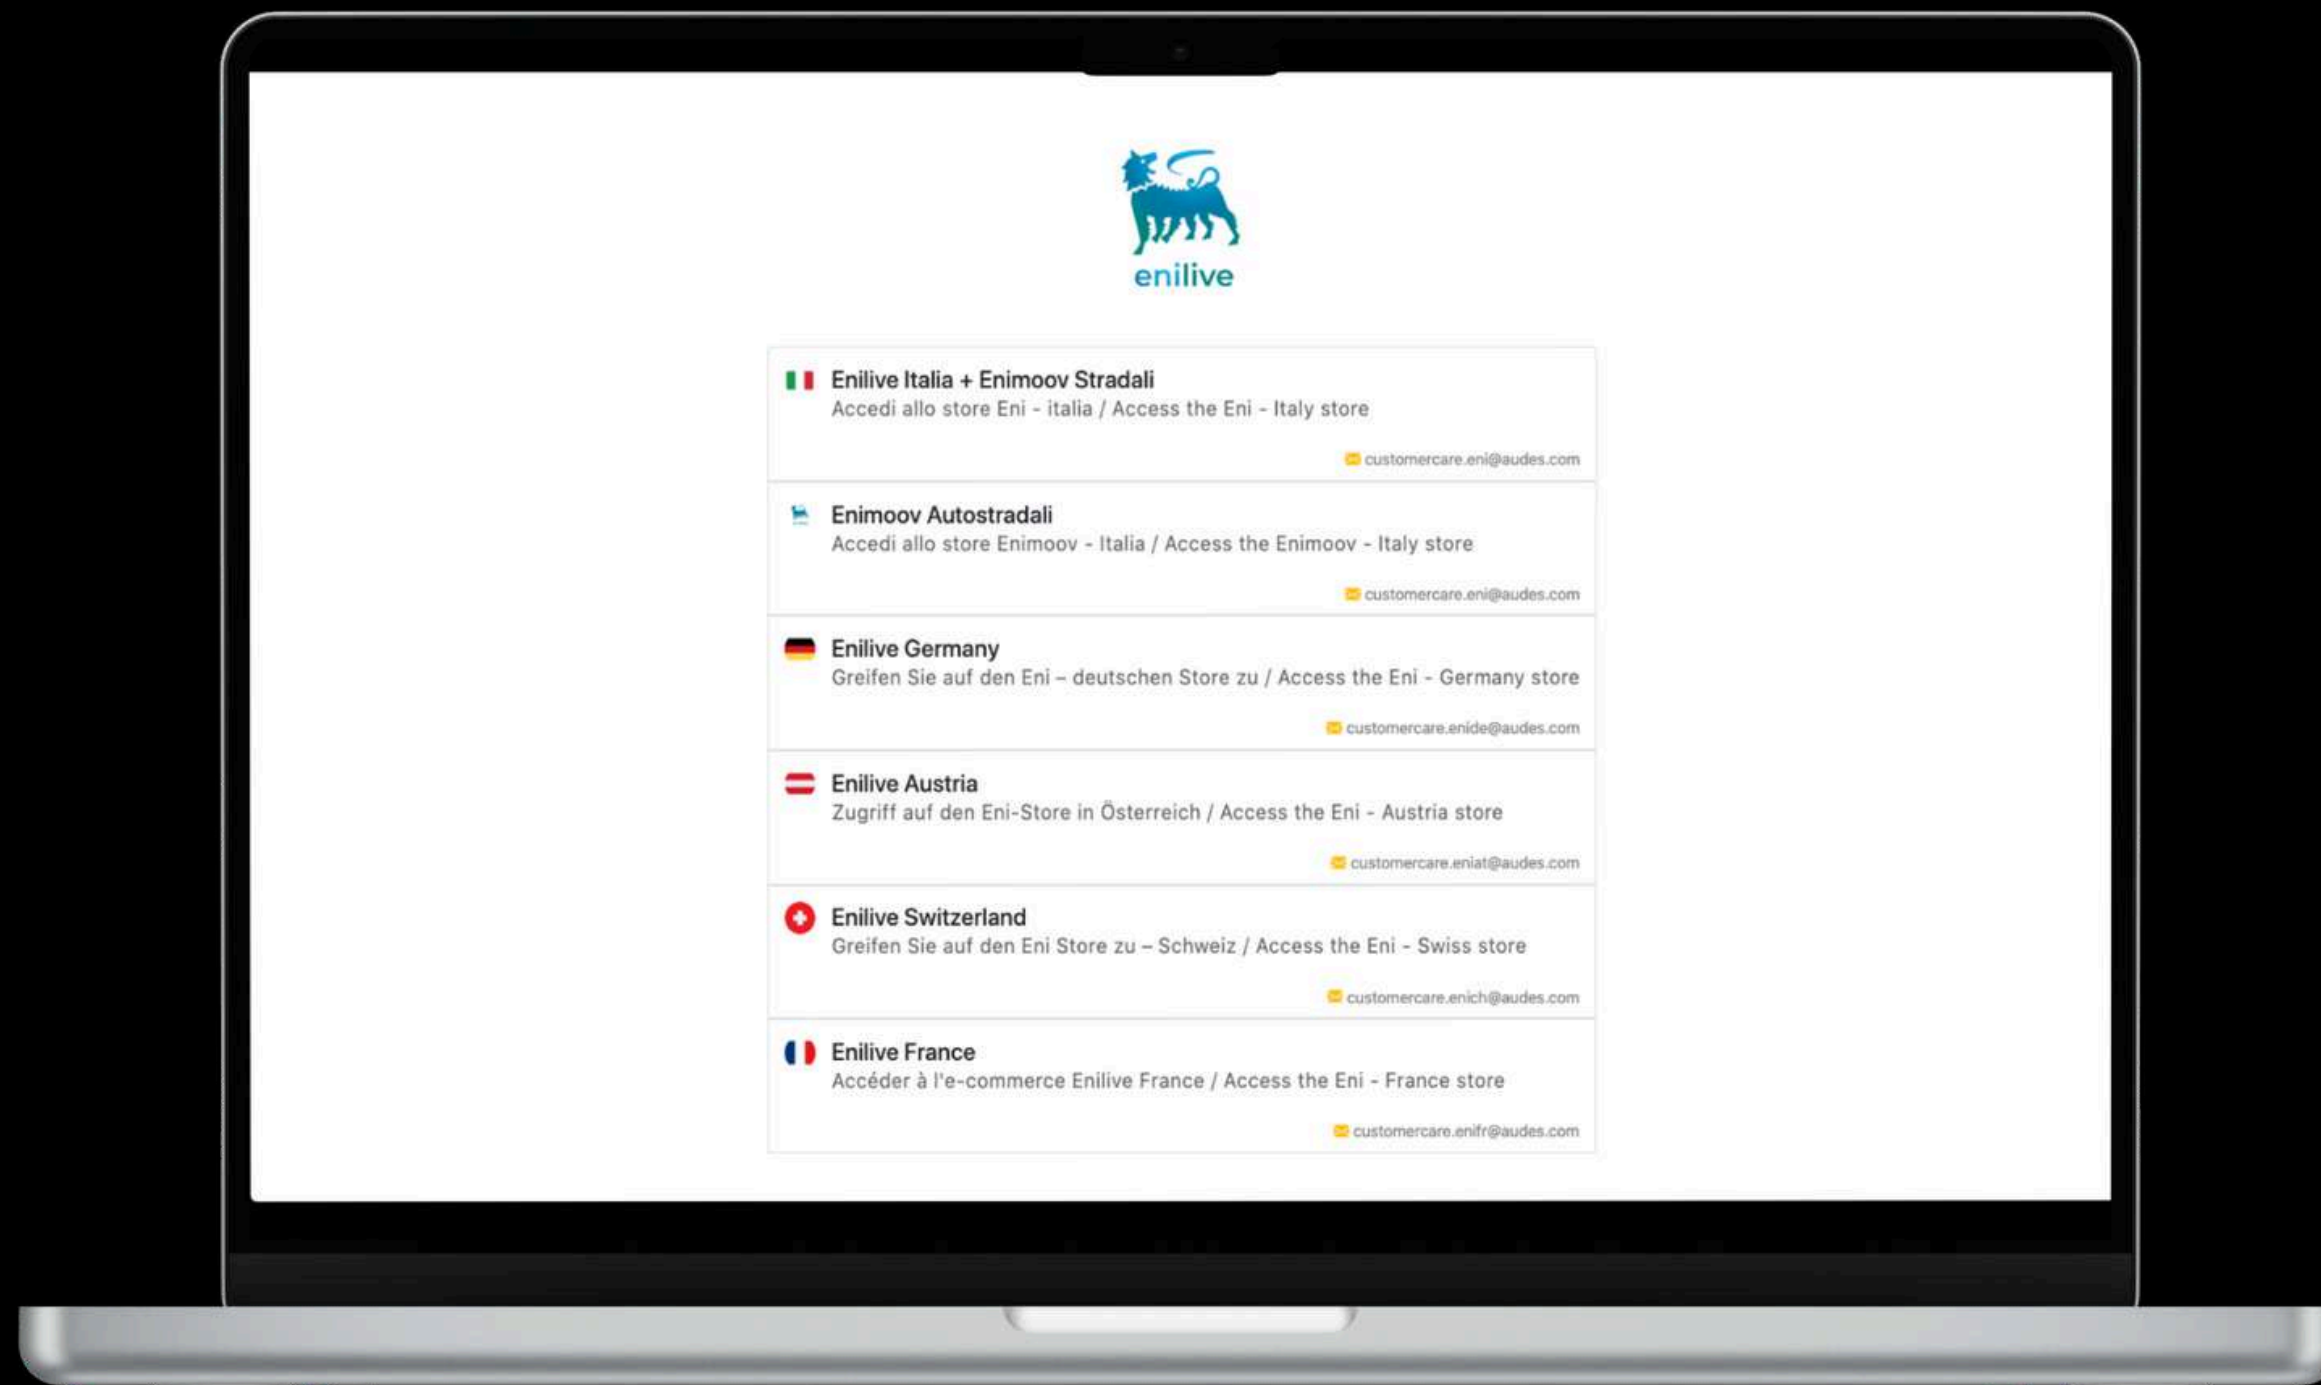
enilive

Enilive Italia + Enimoov Stradali
Accedi allo store Eni - italia / Access the Eni - Italy store
customercare.eni@audes.com

Enimoov Autostradali
Accedi allo store Enimoov - Italia / Access the Enimoov - Italy store
customercare.eni@audes.com

Enilive Germany
Greifen Sie auf den Eni – deutschen Store zu / Access the Eni - Germany store
customercare.enide@audes.com

Enilive Austria
Zugriff auf den Eni-Store in Österreich / Access the Eni - Austria store
customercare.eniat@audes.com

Enilive Switzerland
Greifen Sie auf den Eni Store zu – Schweiz / Access the Eni - Swiss store
customercare.enich@audes.com

Enilive France
Accéder à l'e-commerce Enilive France / Access the Eni - France store
customercare.enifr@audes.com